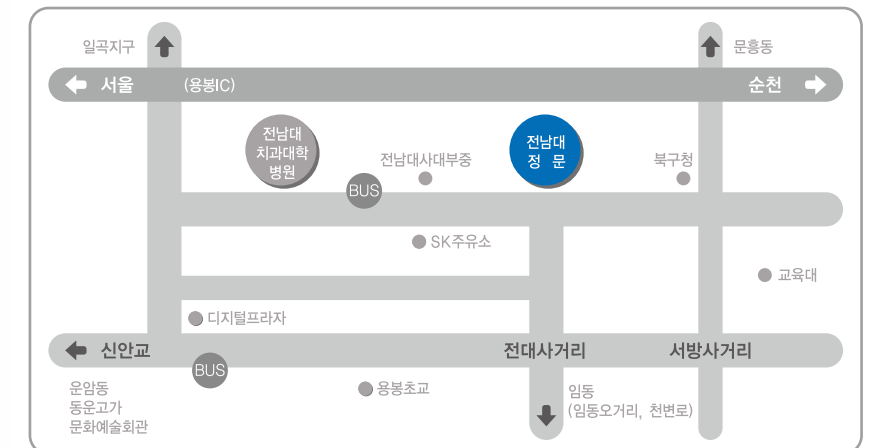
일곡지구

문흥동

서울

(용봉IC)

순천

전남대
치과대학
병원

전남대사대부중

전남대
정 문

북구청

BUS

SK주유소

교육대

디지털프라자

신안교

전대사거리

서방사거리

BUS

운암동
동운고가
문화예술회관

용봉초교

임동
(임동오거리, 천변로)